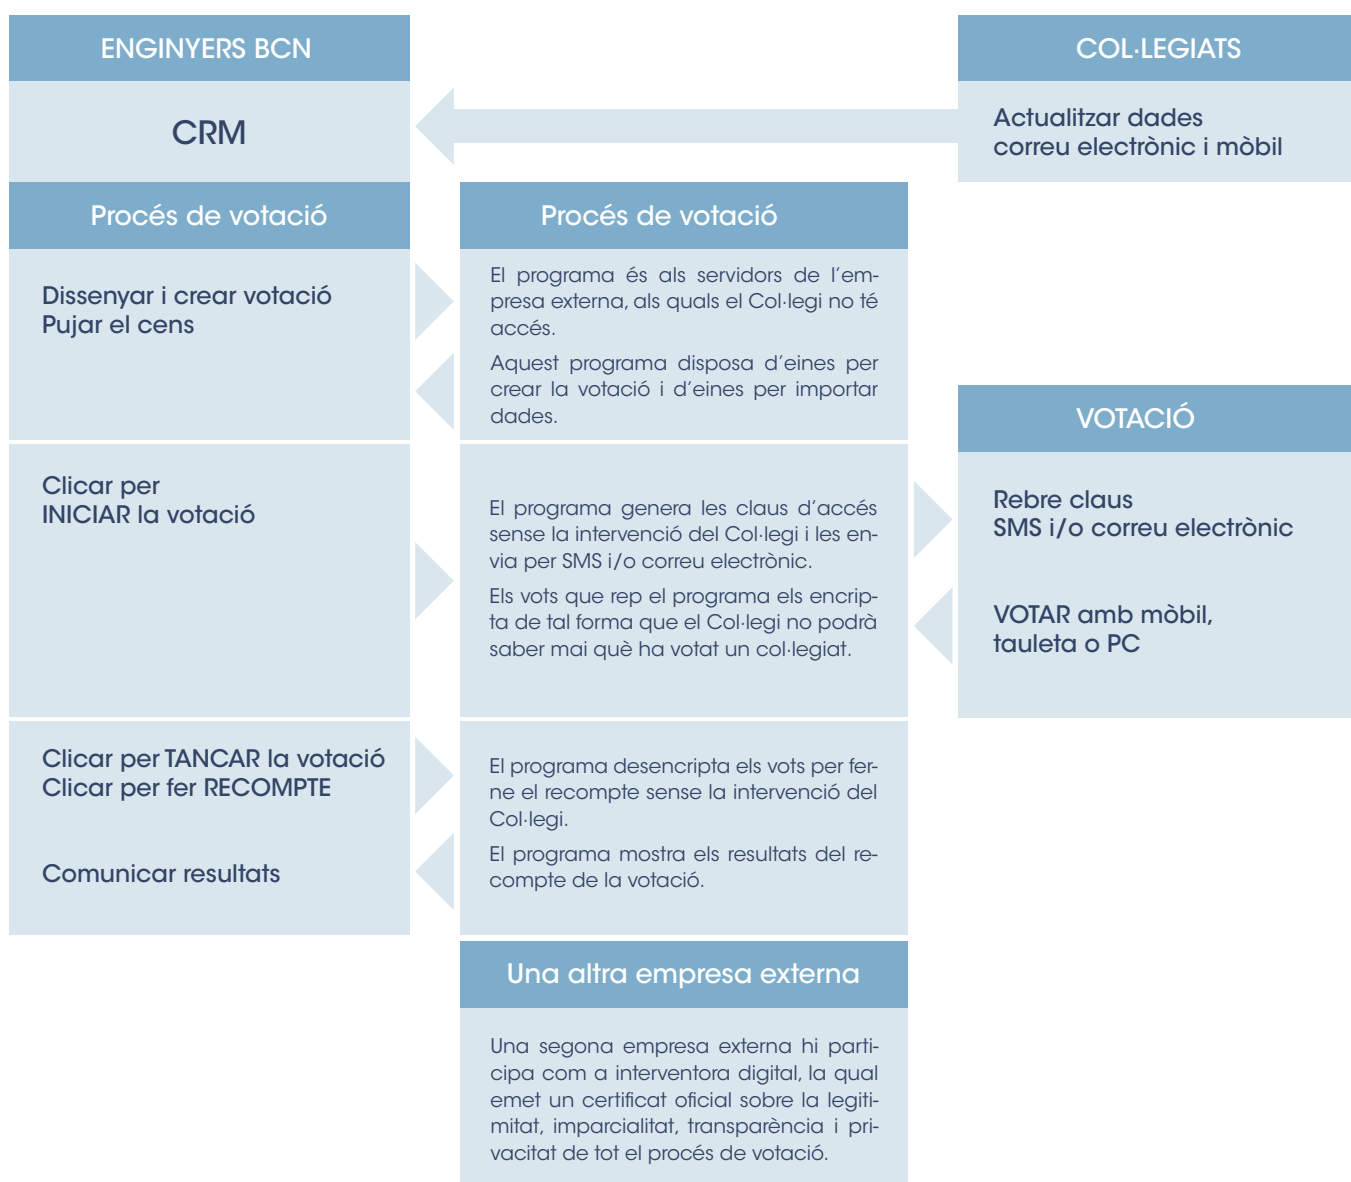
ENGINYERS BCN

CRM

COL·LEGIATS

Actualitzar dades
correu electrònic i mòbil

Procés de votació

Dissenyar i crear votació
Pujar el cens

Procés de votació

El programa és als servidors de l'empresa externa, als quals el Col·legi no té accés.

Aquest programa disposa d'eines per crear la votació i d'eines per importar dades.

VOTACIÓ

Clicar per
INICIAR la votació

El programa genera les claus d'accés sense la intervenció del Col·legi i les envia per SMS i/o correu electrònic.

Els vots que rep el programa els encripta de tal forma que el Col·legi no podrà saber mai què ha votat un col·legiat.

Rebre claus
SMS i/o correu electrònic

VOTAR amb mòbil,
tauleta o PC

Clicar per TANCAR la votació
Clicar per fer RECOMPTE

Comunicar resultats

El programa desencripta els vots per ferne el recompte sense la intervenció del Col·legi.

El programa mostra els resultats del recompte de la votació.

Una altra empresa externa

Una segona empresa externa hi participa com a interventora digital, la qual emet un certificat oficial sobre la legitimitat, imparcialitat, transparència i privacitat de tot el procés de votació.